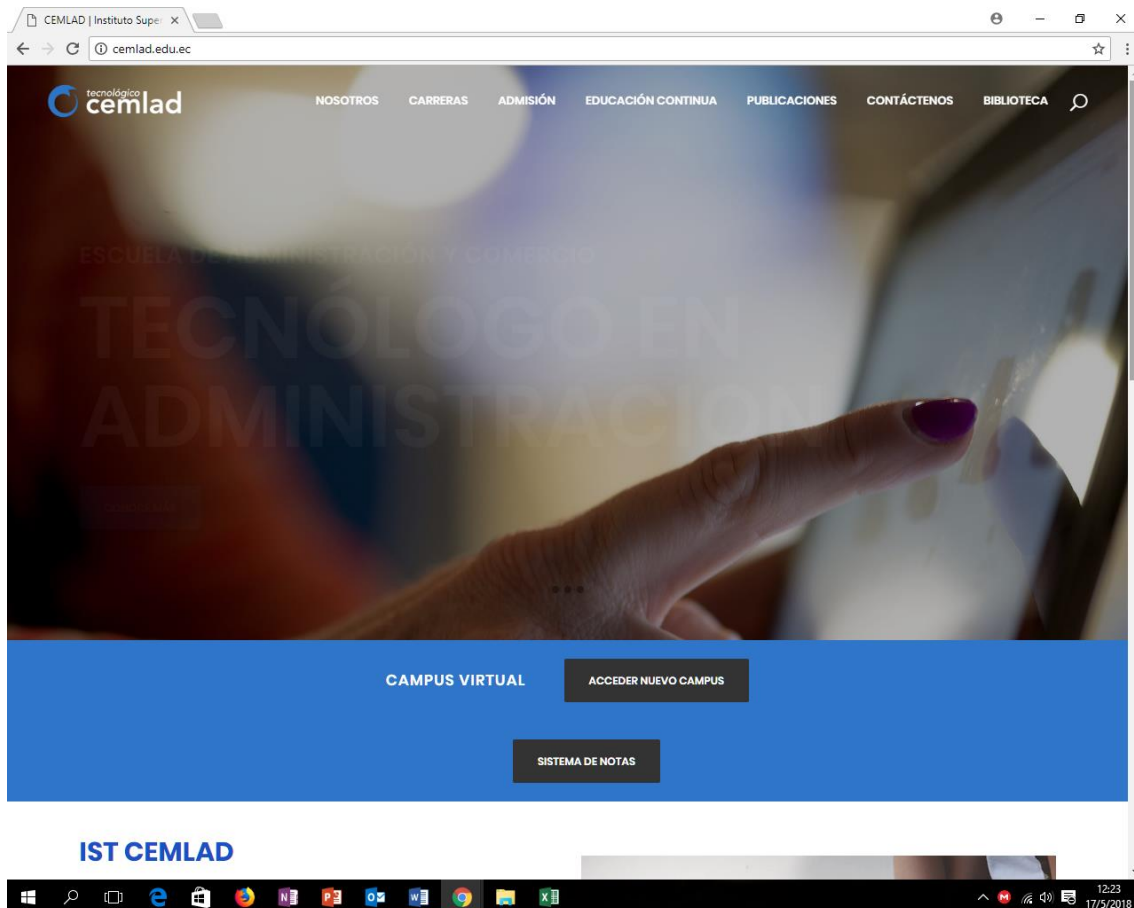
CEMLAD | Instituto Super ×

cemlad.edu.ec

tecnológico cemlad

NOSOTROS CARRERAS ADMISIÓN EDUCACIÓN CONTINUA PUBLICACIONES CONTÁCTENOS BIBLIOTECA

ESCUELA DE ADMINISTRACIÓN Y COMERCIO

TECNÓLOGO EN ADMINISTRACIÓN

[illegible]

CAMPUS VIRTUAL

ACCEDER NUEVO CAMPUS

SISTEMA DE NOTAS

IST CEMLAD

12:23
17/5/2018